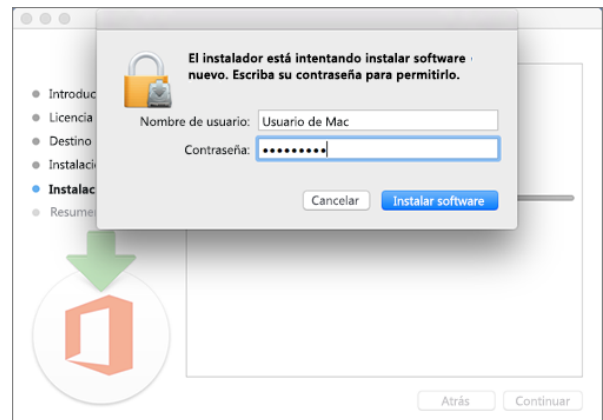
El instalador está intentando instalar software nuevo. Escriba su contraseña para permitirlo.

Nombre de usuario: Usuario de Mac
Contraseña: •••••••••

Cancelar
Instalar software

Introduc
Licencia
Destino
Instalaci
Instalac
Resumen

Atrás
Continuar